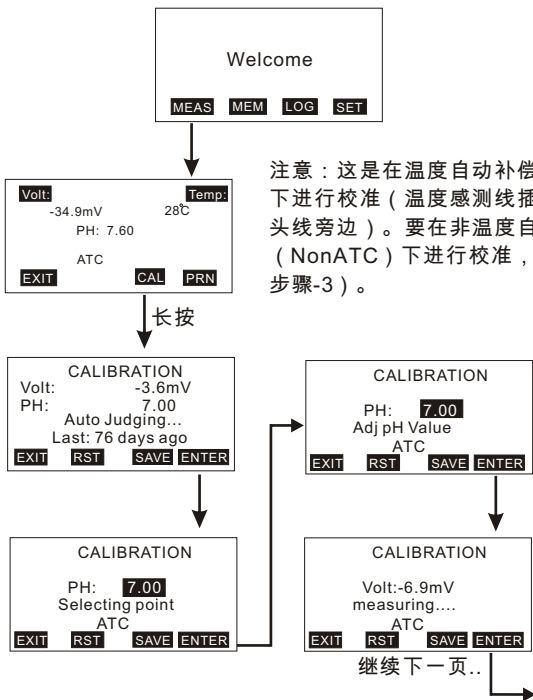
Welcome

MEAS MEM LOG SET

Volt: Temp:
-34.9mV 28℃
PH: 7.60
ATC
EXIT CAL PRN

注意：这是在温度自动补偿下进行校准（温度感测线插头线旁边）。要在非温度自（NonATC）下进行校准，步骤-3）。

长按

CALIBRATION
Volt: -3.6mV
PH: 7.00
Auto Judging...
Last: 76 days ago
EXIT RST SAVE ENTER

CALIBRATION
PH: 7.00
Selecting point
ATC
EXIT RST SAVE ENTER

CALIBRATION
PH: 7.00
Adj pH Value
ATC
EXIT RST SAVE ENTER

CALIBRATION
Volt:-6.9mV
measuring....
ATC
EXIT RST SAVE ENTER

继续下一页..